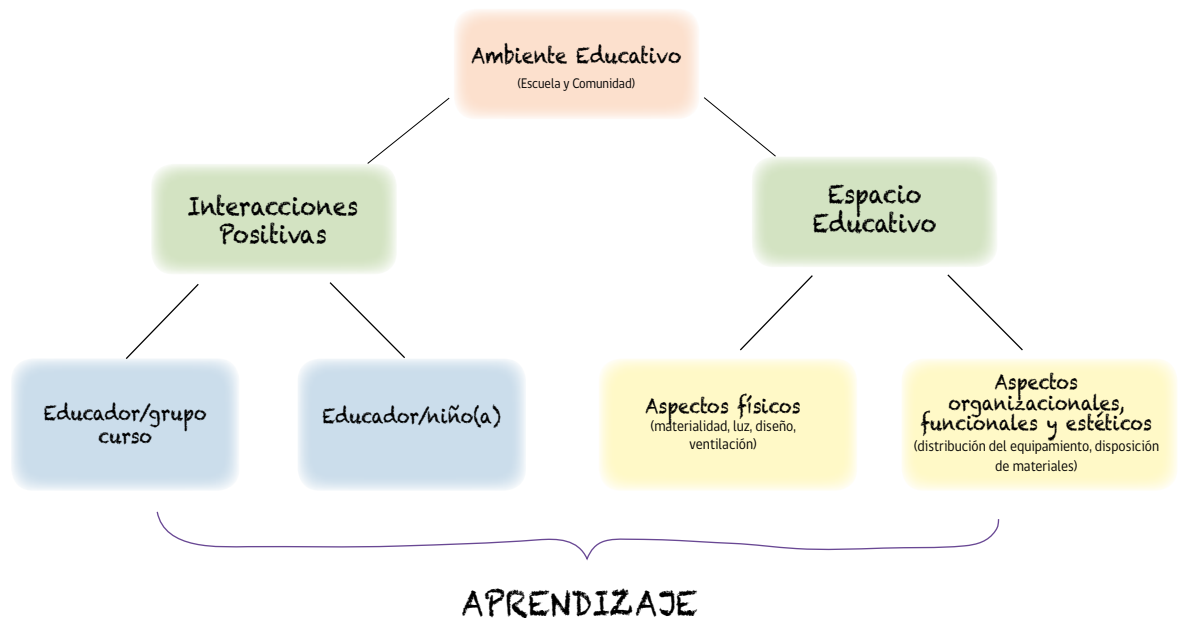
Ambiente Educativo
(Escuela y Comunidad)

Interacciones Positivas

Espacio Educativo

Educador/grupo curso

Educador/niño(a)

Aspectos físicos
(materialidad, luz, diseño, ventilación)

Aspectos organizacionales, funcionales y estéticos
(distribución del equipamiento, disposición de materiales)

APRENDIZAJE